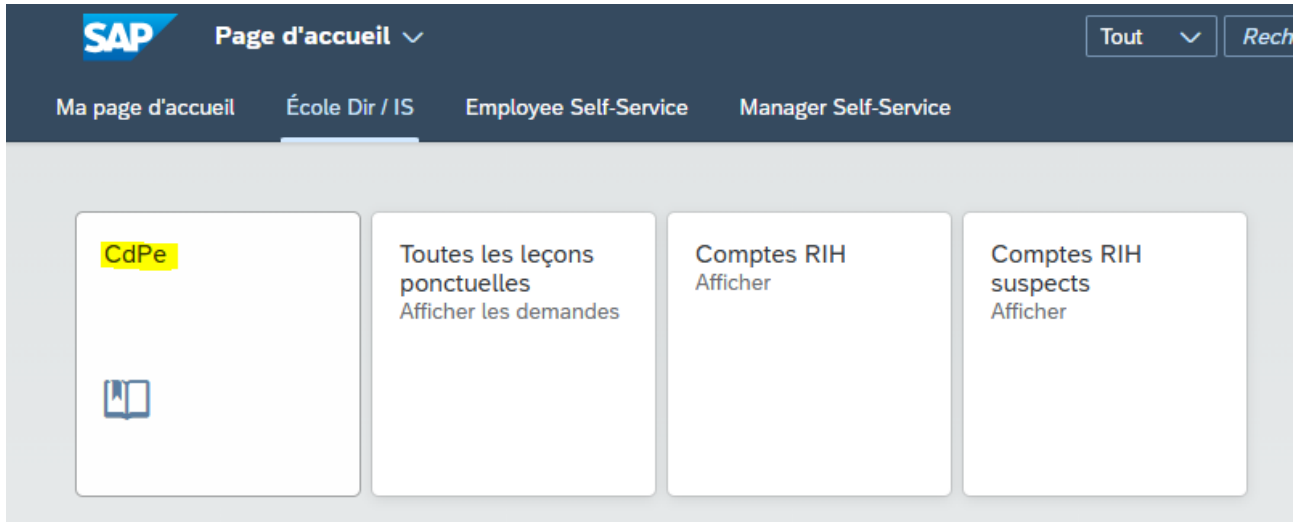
SAP Page d'accueil

Tout Rech

Ma page d'accueil École Dir / IS Employee Self-Service Manager Self-Service

CdPe

Toutes les leçons ponctuelles
Afficher les demandes

Comptes RIH
Afficher

Comptes RIH suspects
Afficher